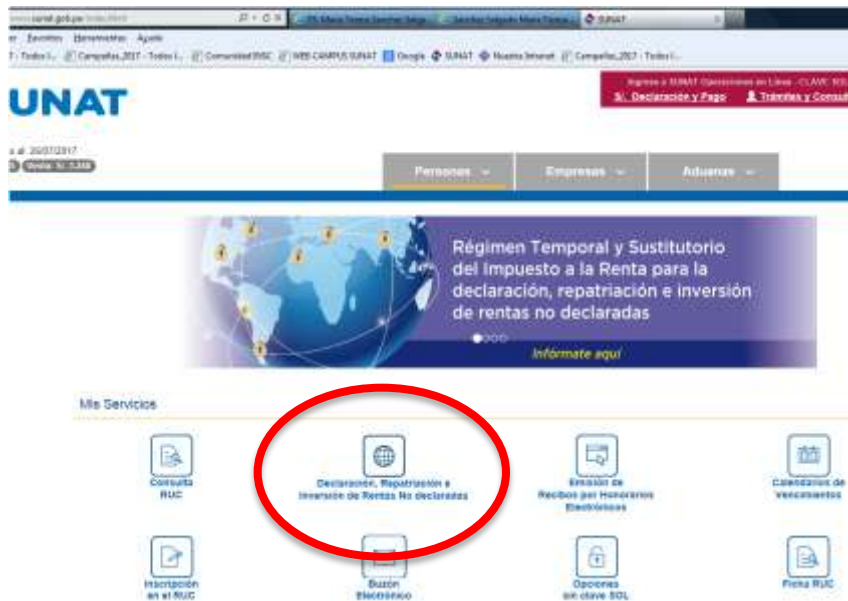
www.sunat.gob.pe/index.html
SUNAT
er Favoritos Herramientas Ayuda
T - Todos l... Campañas_2017 - Todos l... Comunidad INSC WEB CAMPUS SUNAT Google SUNAT Nuestra Intranet Campañas_2017 - Todos l...

Ingresa a SUNAT Operaciones en Línea - CLAVE SOL
S/. Declaración y Pago Trámites y Consu

UNAT

a al 20/07/2017
Venta: S/. 3.248

Personas Empresas Aduanas

Régimen Temporal y Sustitutorio del Impuesto a la Renta para la declaración, repatriación e inversión de rentas no declaradas

Infórmate aquí

Mis Servicios

Consulta RUC

Declaracion, Repatriación e Inversión de Rentas No declaradas

Emisión de Recibos por Honorarios Electrónicos

Calendarios de Vencimientos

Inscripción en el RUC

Buzón Electrónico

Opciones con clave SOL

Ficha RUC